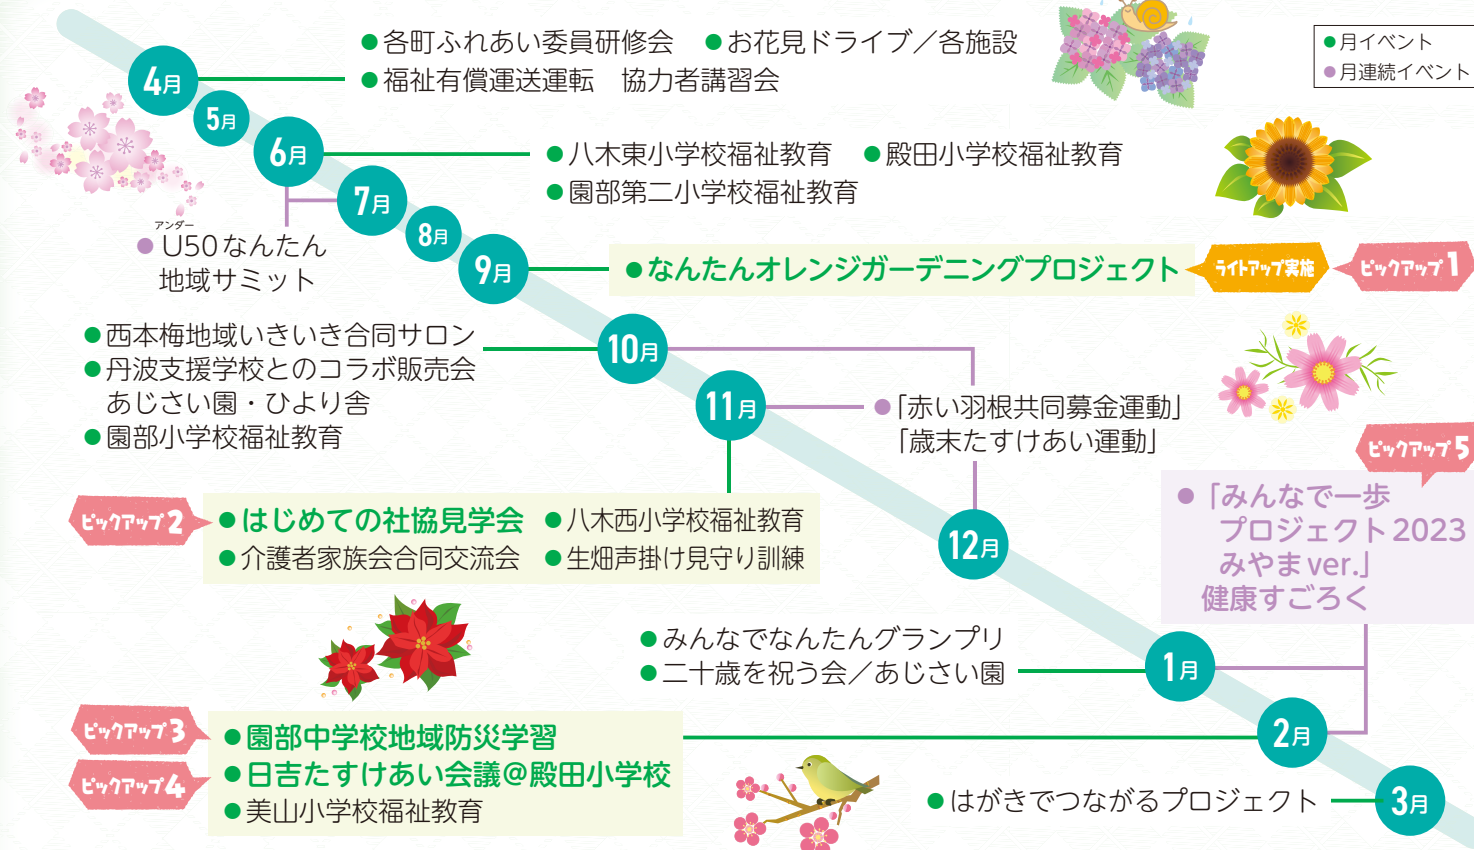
●月イベント
●月連続イベント

4月
●各町ふれあい委員研修会　●お花見ドライブ／各施設
●福祉有償運送運転　協力者講習会

5月

6月
●八木東小学校福祉教育　●殿田小学校福祉教育
●園部第二小学校福祉教育

7月
アンダー
●U50なんたん地域サミット

8月

9月
●なんたんオレンジガーデニングプロジェクト
ライトアップ実施
ピックアップ1

10月
●西本梅地域いきいき合同サロン
●丹波支援学校とのコラボ販売会 あじさい園・ひより舎
●園部小学校福祉教育

11月
●「赤い羽根共同募金運動」「歳末たすけあい運動」

ピックアップ2
●はじめての社協見学会　●八木西小学校福祉教育
●介護者家族会合同交流会　●生畑声掛け見守り訓練

12月

ピックアップ5
●「みんなで一歩 プロジェクト2023 みやまver.」健康すごろく

●みんなでなんたんグランプリ
●二十歳を祝う会／あじさい園

1月

ピックアップ3
ピックアップ4
●園部中学校地域防災学習
●日吉たすけあい会議＠殿田小学校
●美山小学校福祉教育

2月

●はがきでつながるプロジェクト

3月